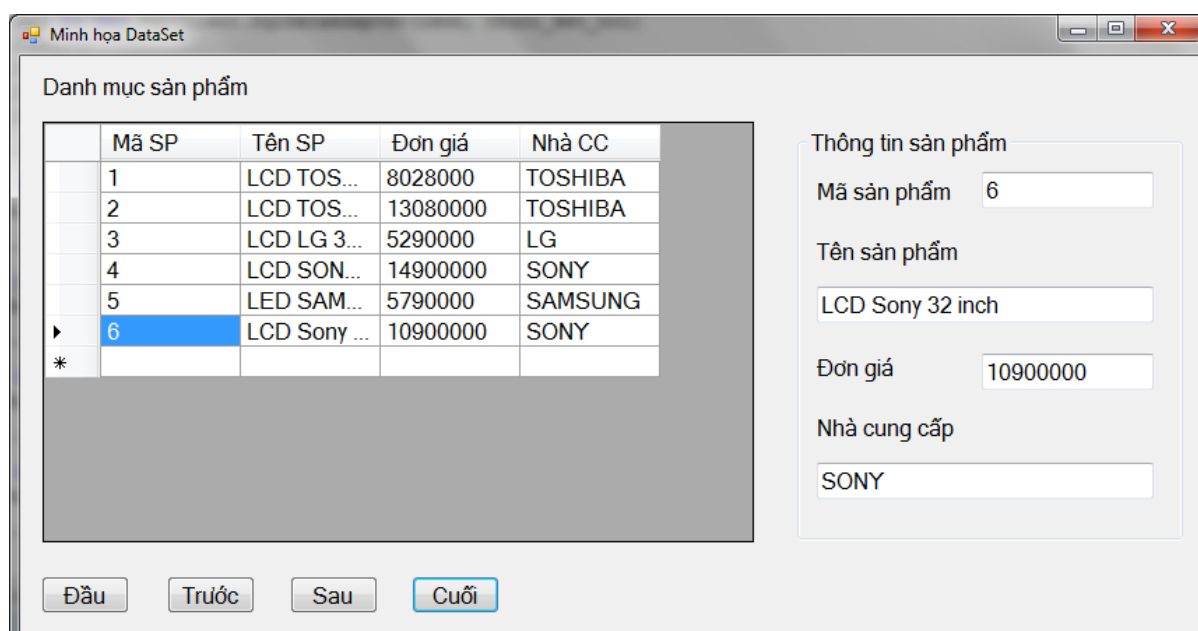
Minh họa DataSet

Danh mục sản phẩm

| | Mã SP | Tên SP | Đơn giá | Nhà CC |
|---|---|---|---|---|
| | 1 | LCD TOS... | 8028000 | TOSHIBA |
| | 2 | LCD TOS... | 13080000 | TOSHIBA |
| | 3 | LCD LG 3... | 5290000 | LG |
| | 4 | LCD SON... | 14900000 | SONY |
| | 5 | LED SAM... | 5790000 | SAMSUNG |
| ▸ | 6 | LCD Sony ... | 10900000 | SONY |
| * | | | | |

Thông tin sản phẩm

Mã sản phẩm 6

Tên sản phẩm

LCD Sony 32 inch

Đơn giá 10900000

Nhà cung cấp

SONY

Đầu Trước Sau Cuối